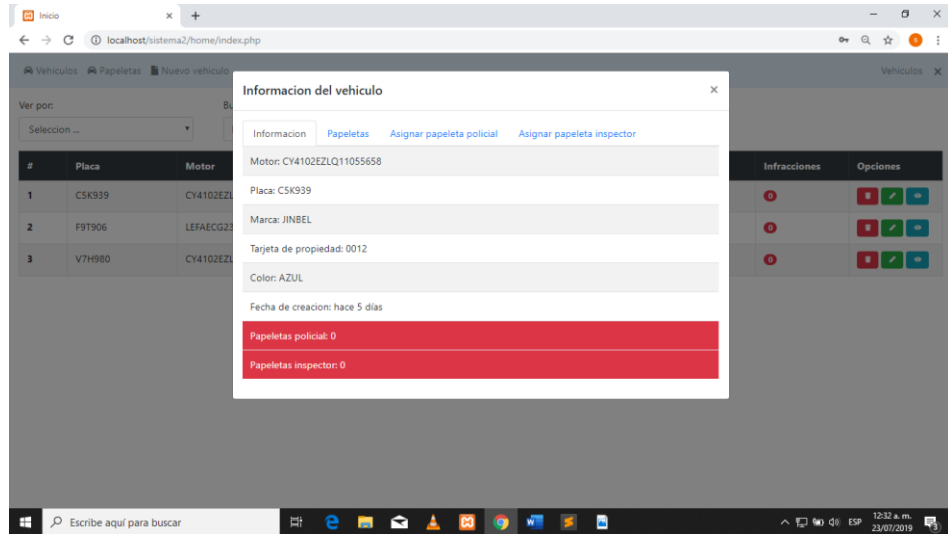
Inicio ×

localhost/sistema2/home/index.php

Vehiculos Papeletas Nuevo vehiculo

Vehiculos ×

Ver por:

Bu

Seleccion ...

| # | Placa | Motor | Infracciones | Opciones |
|---|---|---|---|---|
| 1 | C5K939 | CY4102EZL | 0 | |
| 2 | F9T906 | LEFAECG23 | 0 | |
| 3 | V7H980 | CY4102EZL | 0 | |

Informacion del vehiculo ×

Informacion Papeletas Asignar papeleta policial Asignar papeleta inspector

Motor: CY4102EZLQ11055658

Placa: C5K939

Marca: JINBEL

Tarjeta de propiedad: 0012

Color: AZUL

Fecha de creacion: hace 5 días

Papeletas policial: 0

Papeletas inspector: 0

Escribe aquí para buscar

ESP 12:32 a. m. 23/07/2019